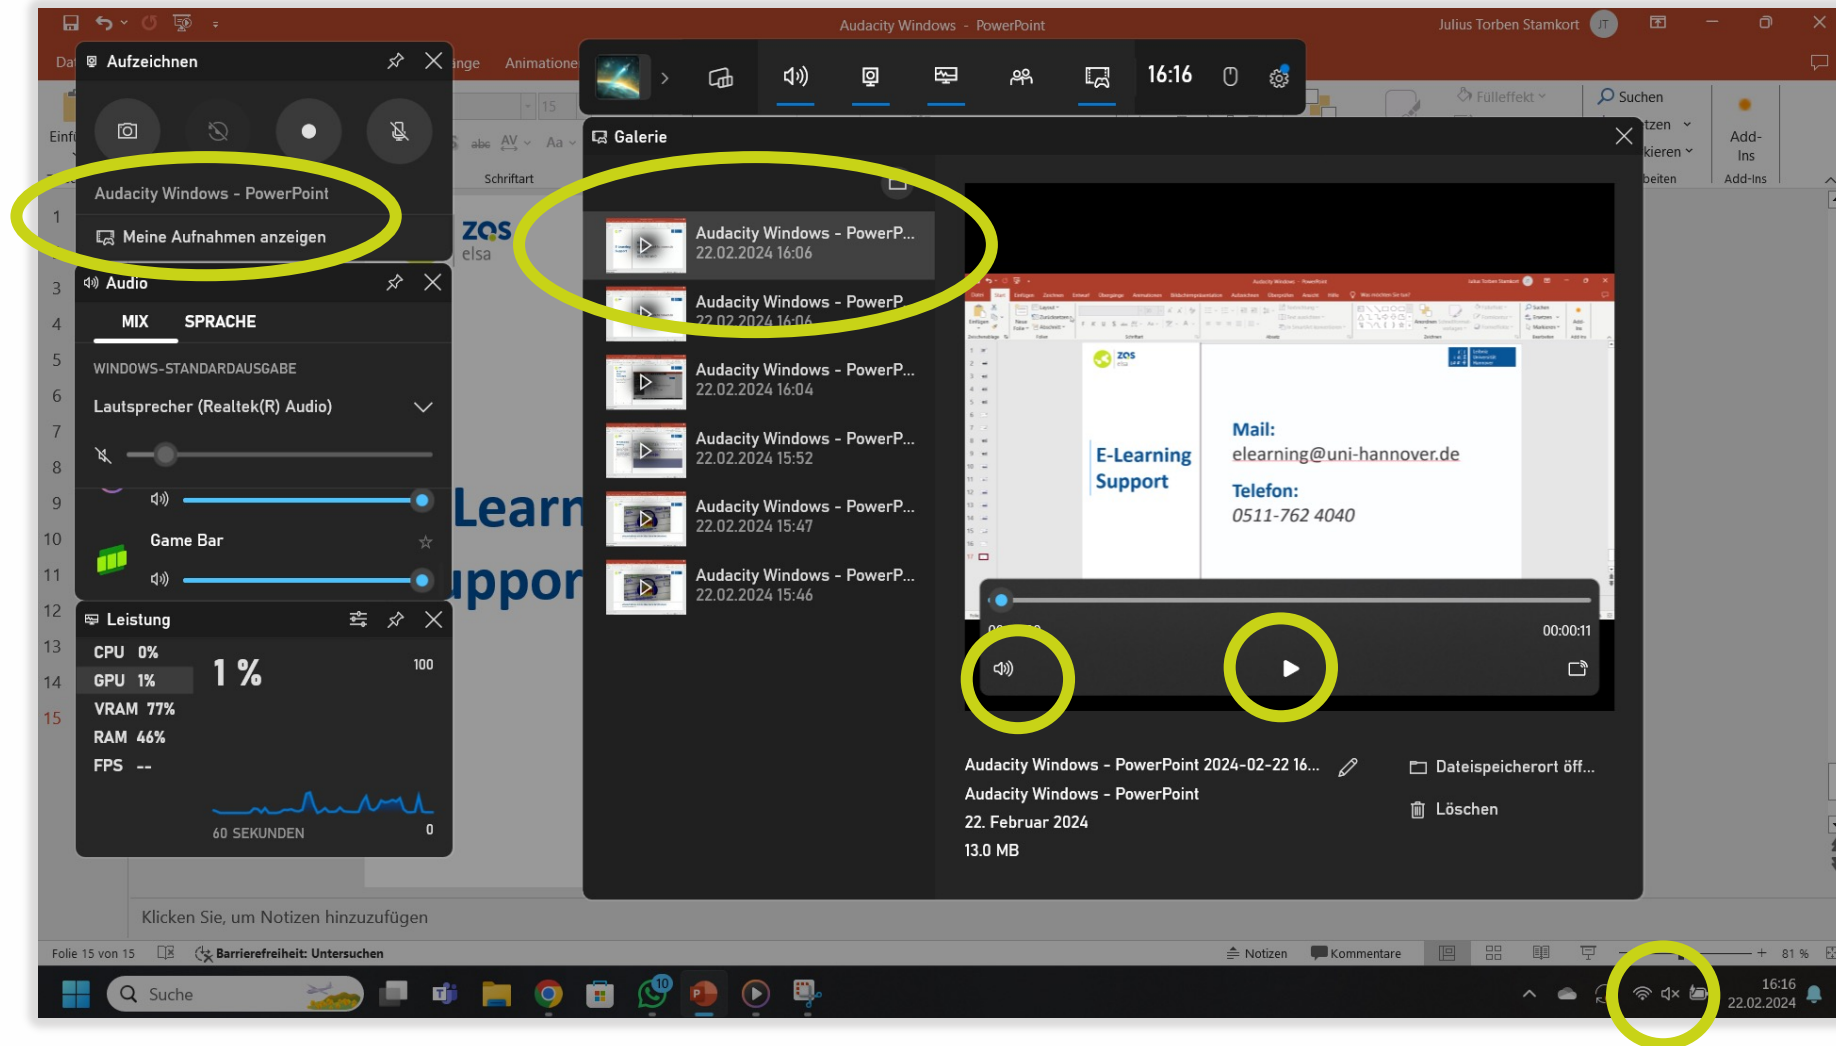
Audacity Windows - PowerPoint

Julius Torben Stamkort

Aufzeichnen

Audacity Windows - PowerPoint

Meine Aufnahmen anzeigen

Audio

MIX SPRACHE

WINDOWS-STANDARDAUSGABE

Lautsprecher (Realtek(R) Audio)

Game Bar

Leistung

CPU 0%

GPU 1%

VRAM 77%

RAM 46%

FPS --

1 %

100

60 SEKUNDEN

0

16:16

Galerie

Audacity Windows - PowerP...
22.02.2024 16:06

Audacity Windows - PowerP
22.02.2024 16:06

Audacity Windows - PowerP...
22.02.2024 16:04

Audacity Windows - PowerP...
22.02.2024 15:52

Audacity Windows - PowerP...
22.02.2024 15:47

Audacity Windows - PowerP...
22.02.2024 15:46

E-Learning Support

Mail:
elearning@uni-hannover.de

Telefon:
0511-762 4040

00:00:11

Audacity Windows - PowerPoint 2024-02-22 16...

Audacity Windows - PowerPoint

22. Februar 2024

13.0 MB

Dateispeicherort öff...

Löschen

Learn

uppor

Schriftart

Füllеffekt

Suchen

Add-Ins

Add-Ins

Klicken Sie, um Notizen hinzuzufügen

Folie 15 von 15

Barrierefreiheit: Untersuchen

Notizen

Kommentare

81 %

Suche

16:16
22.02.2024